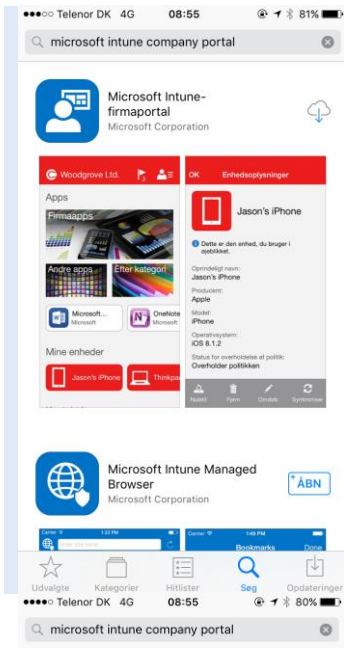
●●●○○ Telenor DK 4G 08:55 81%

microsoft intune company portal

Microsoft Intune-firmaportal
Microsoft Corporation

Woodgrove Ltd.
Apps
Firmaapps
Andre apps
Efter kategori
Microsoft...
Microsoft
OneNote
Microsoft
Mine enheder
Jason's iPhone
Thinkpa

OK Enhedsoplysninger
Jason's iPhone
Dette er den enhed, du bruger i øjeblikket.
Oprindeligt navn:
Jason's iPhone
Producent:
Apple
Model:
iPhone
Operativsystem:
iOS 8.1.2
Status for overholdelse af politik:
Overholder politikken
Nulstil Fjern Omdøb Synkroniser

Microsoft Intune Managed Browser
Microsoft Corporation
ÅBN

Bookmarks Done

Udvalgte Kategorier Hitlister Søg Opdateringer

●●●○○ Telenor DK 4G 08:55 80%

microsoft intune company portal